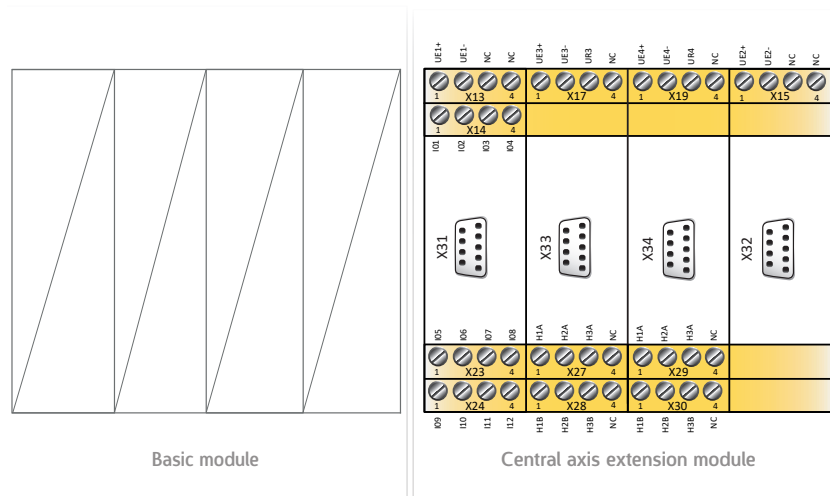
UE1+ UE1- NC NC
1 X13 4
1 X14 4
IO1 IO2 IO3 IO4
X31
IO5 IO6 IO7 IO8
1 X23 4
1 X24 4
IO9 I10 I11 I12

UE3+ UE3- UR3 NC
1 X17 4
X33
H1A H2A H3A NC
1 X27 4
1 X28 4
H1B H2B H3B NC

UE4+ UE4- UR4 NC
1 X19 4
X34
H1A H2A H3A NC
1 X29 4
1 X30 4
H1B H2B H3B NC

UE2+ UE2- NC NC
1 X15 4
X32

Basic module

Central axis extension module